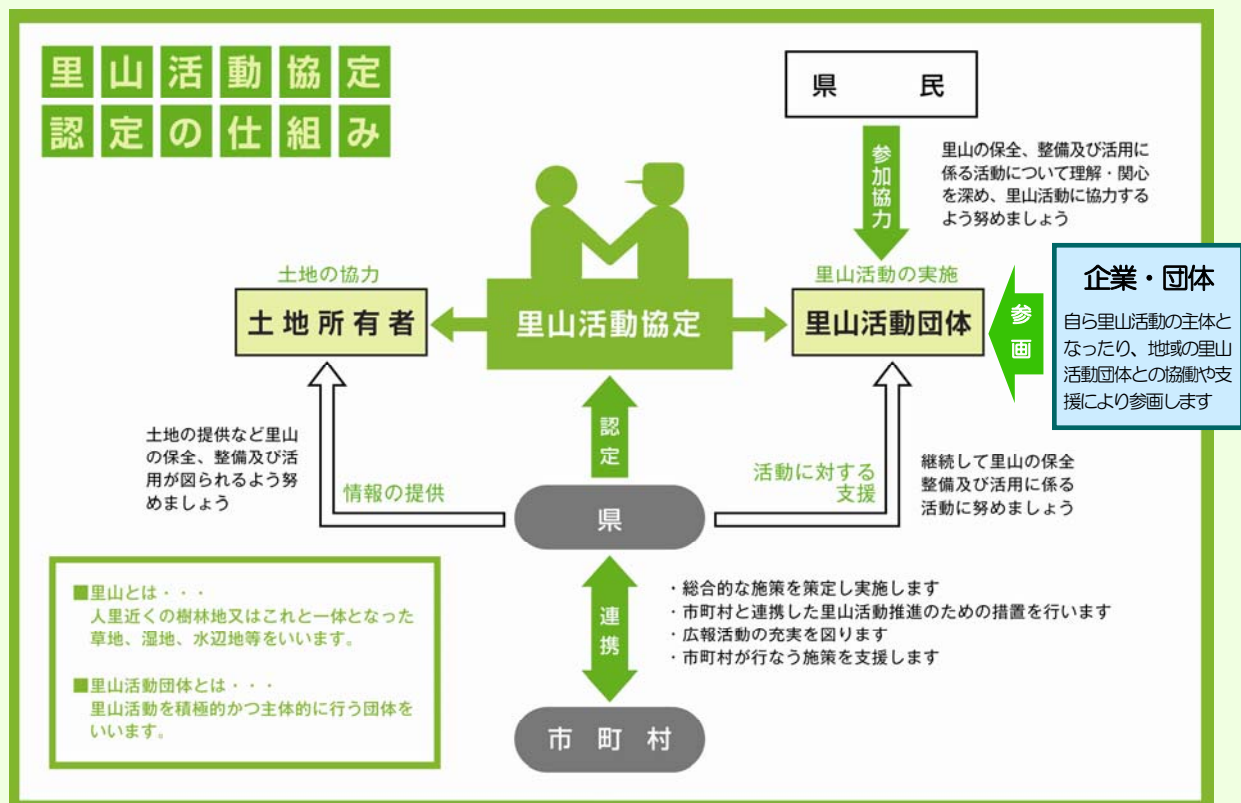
里山活動協定
認定の仕組み

県　民

参加協力

里山の保全、整備及び活用に係る活動について理解・関心を深め、里山活動に協力するよう努めましょう

企業・団体

参画

自ら里山活動の主体となったり、地域の里山活動団体との協働や支援により参画します

土地の協力

土地所有者

里山活動協定

里山活動の実施

里山活動団体

認定

土地の提供など里山の保全、整備及び活用が図られるよう努めましょう

情報の提供

県

活動に対する支援

継続して里山の保全整備及び活用に係る活動に努めましょう

■里山とは・・・
人里近くの樹林地又はこれと一体となった草地、湿地、水辺地等をいいます。

■里山活動団体とは・・・
里山活動を積極的かつ主体的に行う団体をいいます。

連携

・総合的な施策を策定し実施します
・市町村と連携した里山活動推進のための措置を行います
・広報活動の充実を図ります
・市町村が行なう施策を支援します

市町村